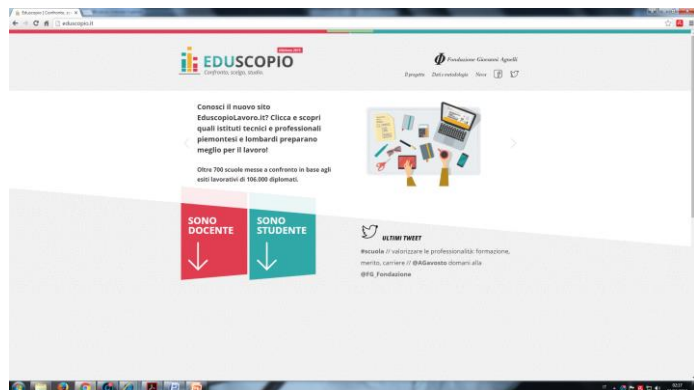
Eduscopio | Confronta, sc... ×

eduscopio.it

EDUSCOPIO Edizione 2015
Confronto. scelgo. studio.

Fondazione Giovanni Agnelli

Il progetto Dati e metodologia News

Conosci il nuovo sito EduscopioLavoro.it? Clicca e scopri quali istituti tecnici e professionali piemontesi e lombardi preparano meglio per il lavoro!

Oltre 700 scuole messe a confronto in base agli esiti lavorativi di 106.000 diplomati.

SONO DOCENTE

SONO STUDENTE

ULTIMI TWEET

#scuola // valorizzare le professionalità: formazione, merito, carriere // @AGavosto domani alla @FG_Fondazione